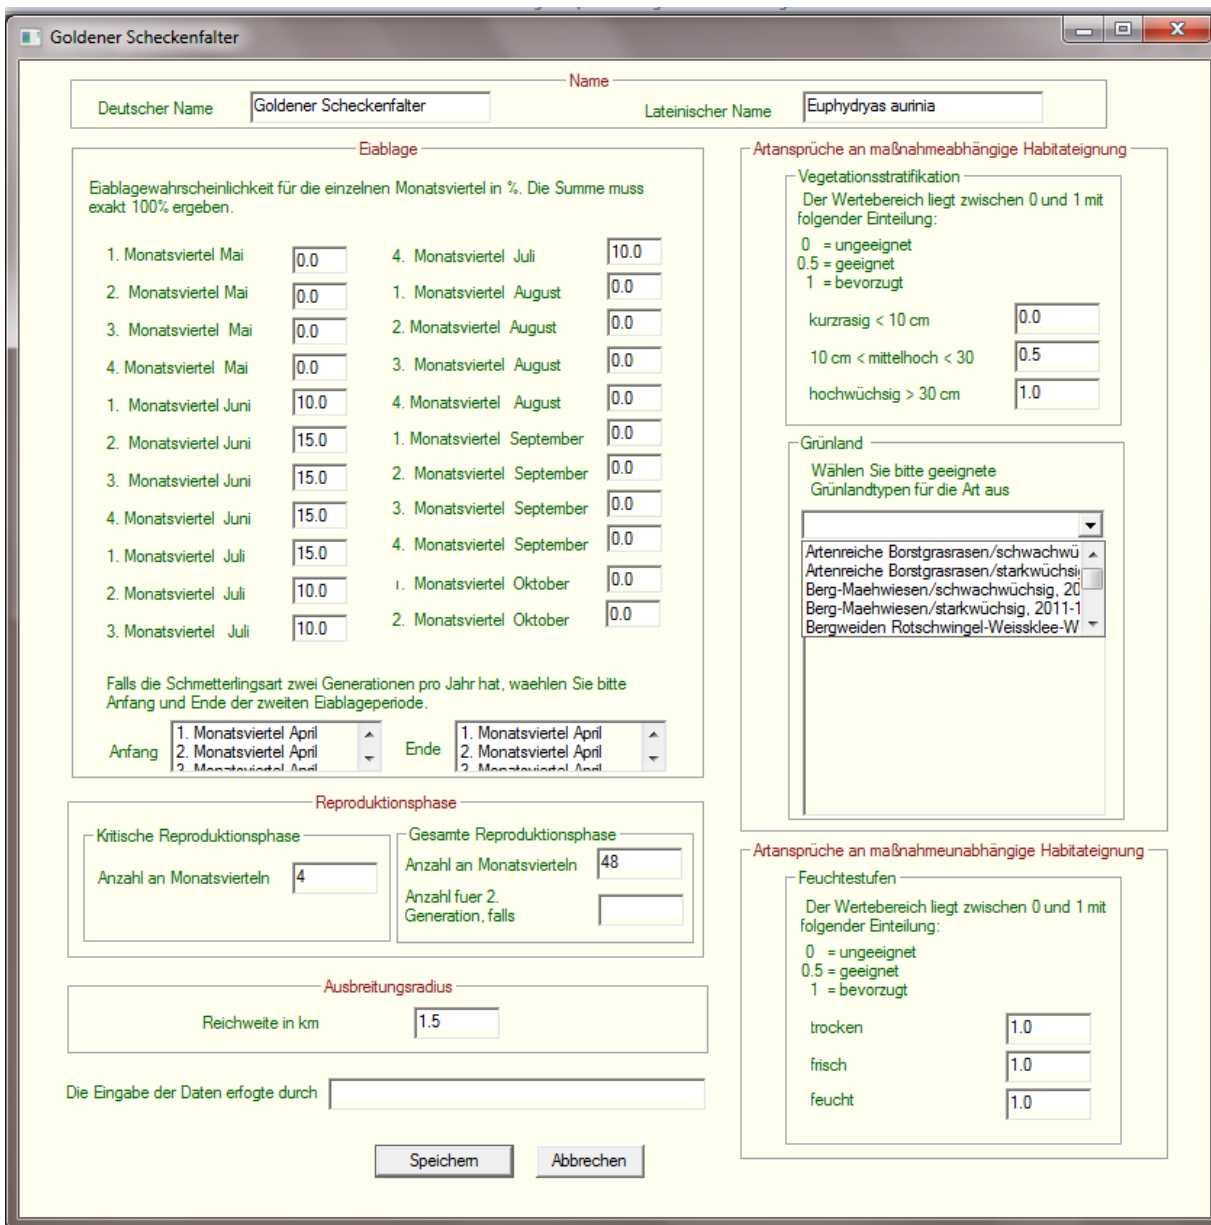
Goldener Scheckenfalter

Name

Deutscher Name Goldener Scheckenfalter

Lateinischer Name Euphydryas aurinia

Eiablage

Eiablagewahrscheinlichkeit für die einzelnen Monatsviertel in %. Die Summe muss exakt 100% ergeben.

1. Monatsviertel Mai 0.0
2. Monatsviertel Mai 0.0
3. Monatsviertel Mai 0.0
4. Monatsviertel Mai 0.0
1. Monatsviertel Juni 10.0
2. Monatsviertel Juni 15.0
3. Monatsviertel Juni 15.0
4. Monatsviertel Juni 15.0
1. Monatsviertel Juli 15.0
2. Monatsviertel Juli 10.0
3. Monatsviertel Juli 10.0

4. Monatsviertel Juli 10.0
1. Monatsviertel August 0.0
2. Monatsviertel August 0.0
3. Monatsviertel August 0.0
4. Monatsviertel August 0.0
1. Monatsviertel September 0.0
2. Monatsviertel September 0.0
3. Monatsviertel September 0.0
4. Monatsviertel September 0.0
1. Monatsviertel Oktober 0.0
2. Monatsviertel Oktober 0.0

Falls die Schmetterlingsart zwei Generationen pro Jahr hat, waehlen Sie bitte Anfang und Ende der zweiten Eiablageperiode.

Anfang 1. Monatsviertel April 2. Monatsviertel April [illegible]

Ende 1. Monatsviertel April 2. Monatsviertel April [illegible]

Reproduktionsphase

Kritische Reproduktionsphase

Anzahl an Monatsvierteln 4

Gesamte Reproduktionsphase

Anzahl an Monatsvierteln 48

Anzahl fuer 2. Generation, falls

Ausbreitungsradius

Reichweite in km 1.5

Die Eingabe der Daten erfogte durch

Speichern Abbrechen

Artansprüche an maßnahmeabhängige Habitateignung

Vegetationsstratifikation

Der Wertebereich liegt zwischen 0 und 1 mit folgender Einteilung:

0 = ungeeignet
0.5 = geeignet
1 = bevorzugt

kurzrasig < 10 cm 0.0
10 cm < mittelhoch < 30 0.5
hochwüchsig > 30 cm 1.0

Grünland

Wählen Sie bitte geeignete Grünlandtypen für die Art aus

Artenreiche Borstgrasrasen/schwachwü
Artenreiche Borstgrasrasen/starkwüchsi
Berg-Maehwiesen/schwachwüchsig, 20
Berg-Maehwiesen/starkwüchsig, 2011-1
Bergweiden Rotschwingel-Weissklee-W

Artansprüche an maßnahmeunabhängige Habitateignung

Feuchtestufen

Der Wertebereich liegt zwischen 0 und 1 mit folgender Einteilung:

0 = ungeeignet
0.5 = geeignet
1 = bevorzugt

trocken 1.0
frisch 1.0
feucht 1.0